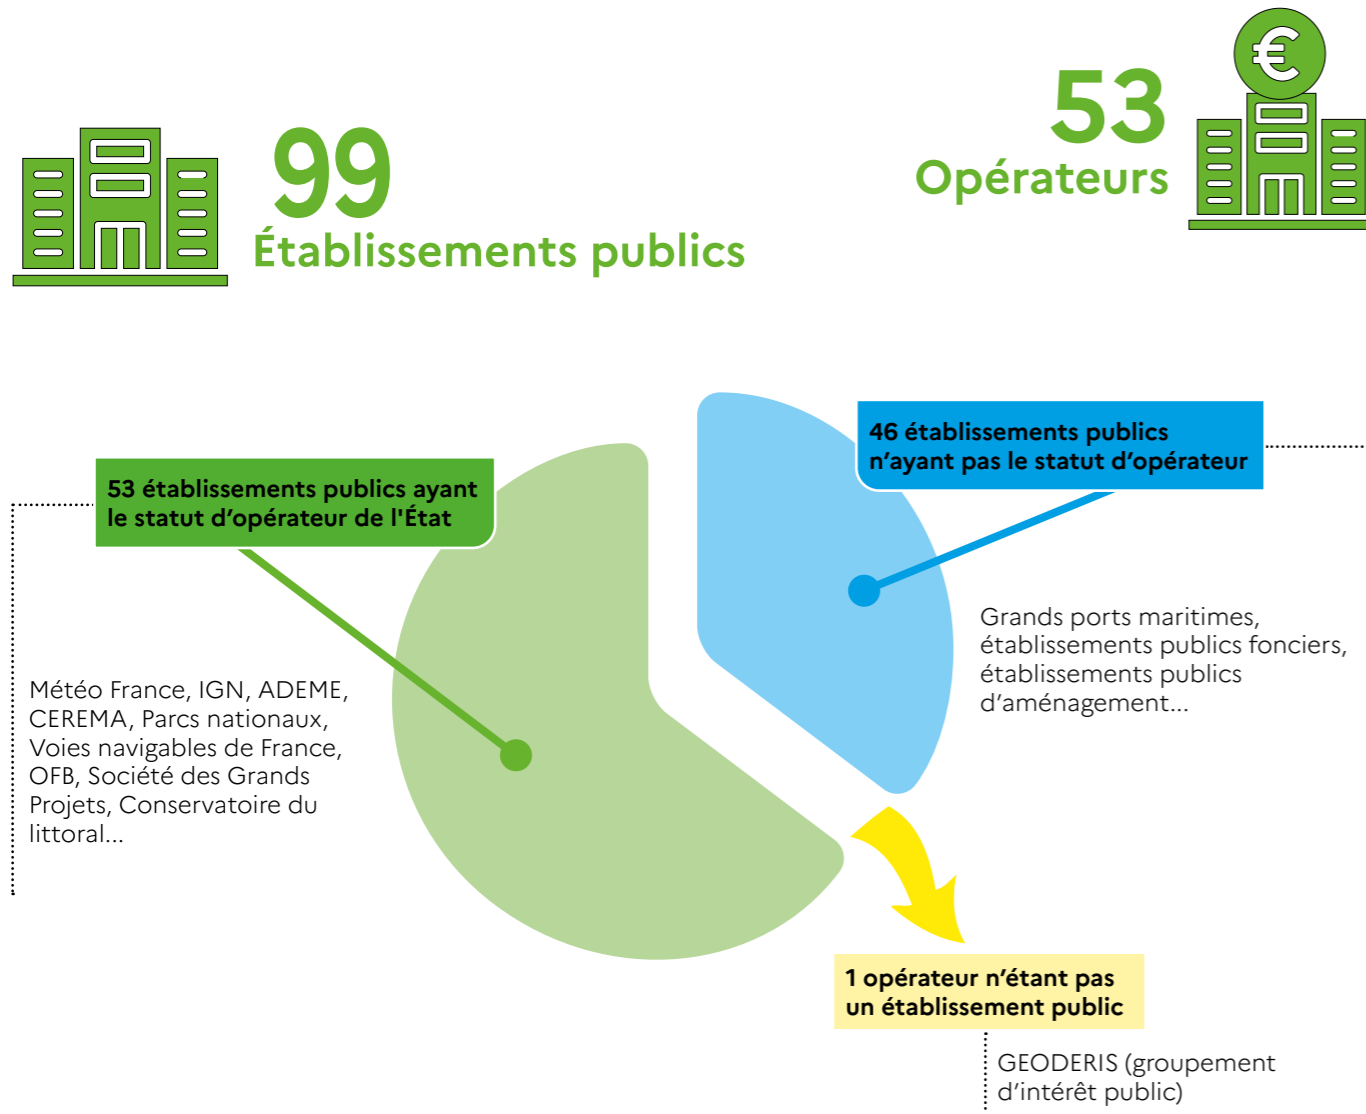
99
Établissements publics

53
Opérateurs

46 établissements publics n’ayant pas le statut d’opérateur

53 établissements publics ayant le statut d’opérateur de l'État

Grands ports maritimes, établissements publics fonciers, établissements publics d’aménagement...

Météo France, IGN, ADEME, CEREMA, Parcs nationaux, Voies navigables de France, OFB, Société des Grands Projets, Conservatoire du littoral...

1 opérateur n’étant pas un établissement public

GEODERIS (groupement d’intérêt public)